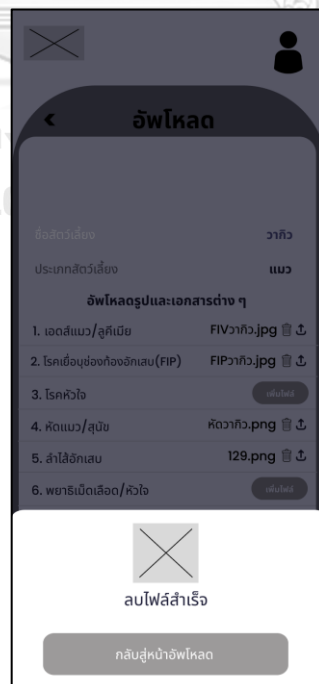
<

อัพโหลด

ชื่อสัตว์เลี้ยง วากิว

ประเภทสัตว์เลี้ยง แมว

อัพโหลดรูปและเอกสารต่าง ๆ

1. เอดส์แมว/ลูคีเมีย FIVวากิว.jpg

2. โรคเยื่อบุช่องท้องอักเสบ(FIP) FIPวากิว.jpg

3. โรคหัวใจ เพิ่มไฟล์

4. หัดแมว/สุนัข หัดวากิว.png

5. ลำไส้อักเสบ 129.png

6. พยาธิเม็ดเลือด/หัวใจ เพิ่มไฟล์

ลบไฟล์สำเร็จ

กลับสู่หน้าอัพโหลด